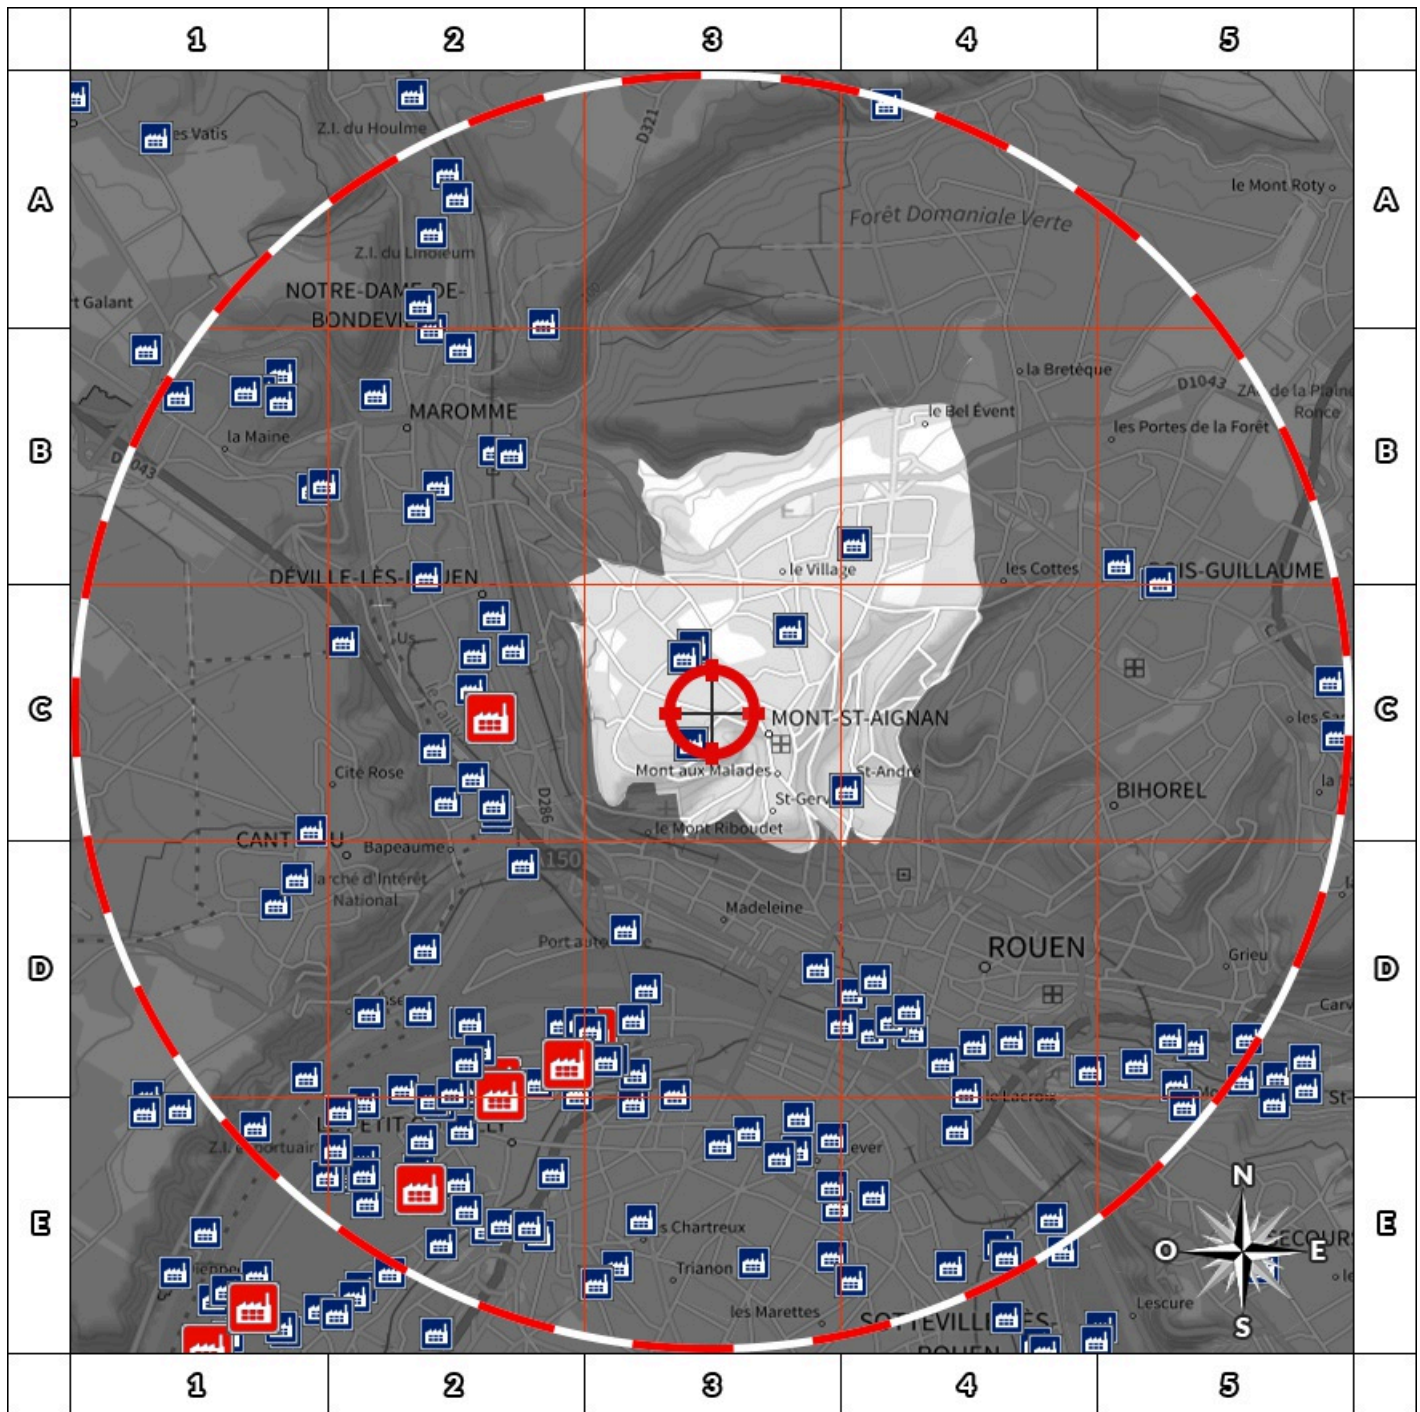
1 2 3 4 5

A B C D E

es Vatis
Z.I. du Houlme
D321
Forêt Domaniale Verte
le Mont Roty
Z.I. du Linoleum
t Galant
NOTRE-DAME-DE-BONDEVILLE
la Bretèque
D1043
ZA de la Plaine Ronce
MAROMME
le Bel Event
les Portes de la Forêt
la Maine
D1043
le Village
les Cottes
BOIS-GUILLAUME
DÉVILLE-LÈS-ROUEN
MONT-ST-AIGNAN
les S
Cité Rose
Mont aux Malades
St-André
BIHOREL
D286
St-Ger
le Mont Riboudet
CANTELEU
Bapeaume
150
Marché d'Intérêt National
Madeleine
Port auto
ROUEN
Grieu
Carv
le Lacroix
St-
LE PETIT-QUEVILLY
Z.I. portuaire
lever
N
O
E
S
SECOURS
Chartreux
Trianon
Lescure
les Marettes
SOTTEVILLE-LÈS-ROUEN